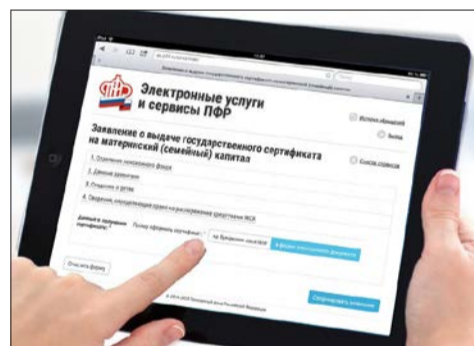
Электронные услуги и сервисы ПФР

Заявление о выдаче государственного сертификата на материнский (семейный) капитал

1. Сведения о заявителе

2. Данные о детях

3. Сведения о детях

4. Сведения, подтверждающие право на распоряжение средствами МСК

Очистить форму

Сформировать заявление